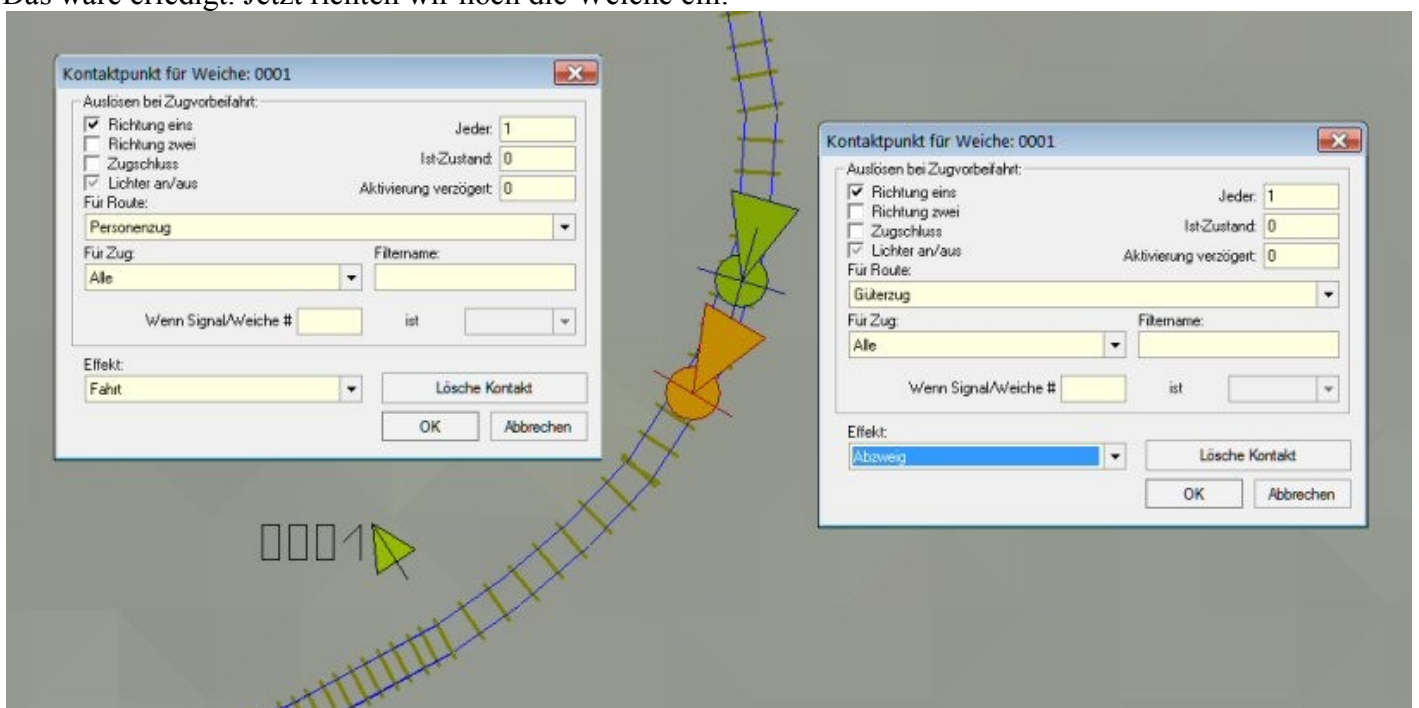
Das wäre erledigt. Jetzt richten wir noch die Weiche ein.

Kontaktpunkt für Weiche: 0001

Auslösen bei Zugvorbeifahrt:
Richtung eins
Richtung zwei
Zugschluss
Lichter an/aus
Jeder: 1
Ist-Zustand: 0
Aktivierung verzögert: 0
Für Route:
Personenzug
Für Zug:
Alle
Filtername:
Wenn Signal/Weiche #
ist
Effekt:
Fahrt
Lösche Kontakt
OK
Abbrechen

□□□1

Kontaktpunkt für Weiche: 0001

Auslösen bei Zugvorbeifahrt:
Richtung eins
Richtung zwei
Zugschluss
Lichter an/aus
Jeder: 1
Ist-Zustand: 0
Aktivierung verzögert: 0
Für Route:
Güterzug
Für Zug:
Alle
Filtername:
Wenn Signal/Weiche #
ist
Effekt:
Abzweig
Lösche Kontakt
OK
Abbrechen